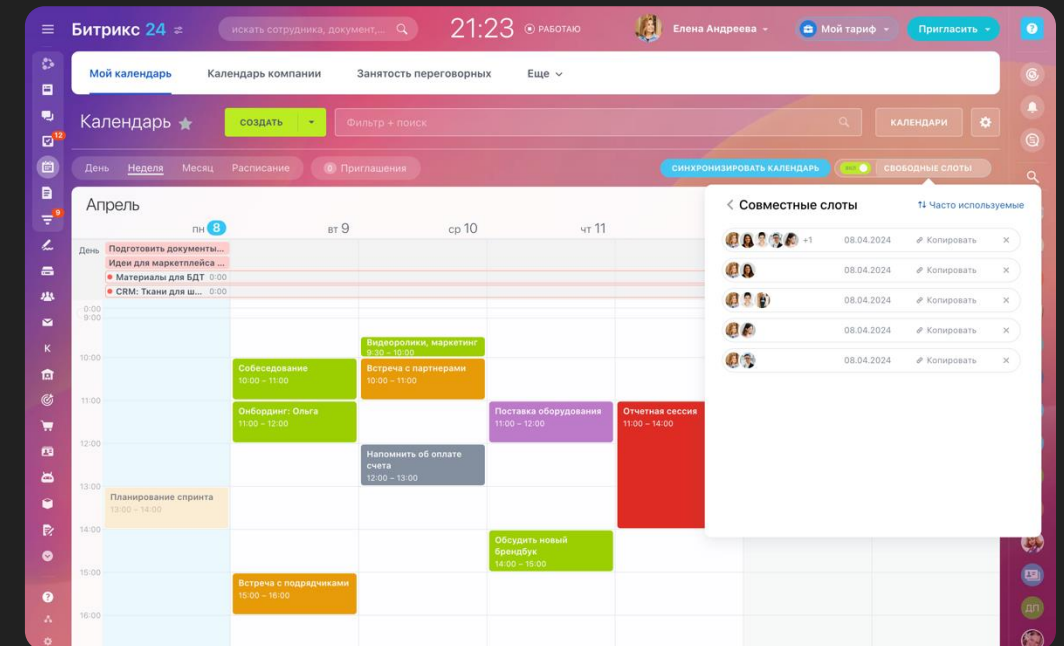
Битрикс 24

искать сотрудника, документ...

21:23 РАБОТАЮ

Елена Андреева

Мой тариф

Пригласить

12

9

Мой календарь Календарь компании Занятость переговорных Еще

Календарь

СОЗДАТЬ

Фильтр + поиск

КАЛЕНДАРИ

День Неделя Месяц Расписание

0 Приглашения

СИНХРОНИЗИРОВАТЬ КАЛЕНДАРЬ

ВКЛ СВОБОДНЫЕ СЛОТЫ

Апрель

пн 8 вт 9 ср 10 чт 11

День

Подготовить документы...

Идеи для маркетплейса ...

Материалы для БДТ 0:00

CRM: Ткани для ш... 0:00

0:00
9:00

10:00

11:00

12:00

13:00

14:00

15:00

16:00

Видеоролики, маркетинг 9:30 – 10:00

Собеседование 10:00 – 11:00

Встреча с партнерами 10:00 – 11:00

Онбординг: Ольга 11:00 – 12:00

Поставка оборудования 11:00 – 12:00

Отчетная сессия 11:00 – 14:00

Напомнить об оплате счета 12:00 – 13:00

Планирование спринта 13:00 – 14:00

Обсудить новый брендбук 14:00 – 15:00

Встреча с подрядчиками 15:00 – 16:00

Совместные слоты

Часто используемые

| | | | |
|---|---|---|---|
| +1 | 08.04.2024 | Копировать | × |
| | 08.04.2024 | Копировать | × |
| | 08.04.2024 | Копировать | × |
| | 08.04.2024 | Копировать | × |
| | 08.04.2024 | Копировать | × |

ДП